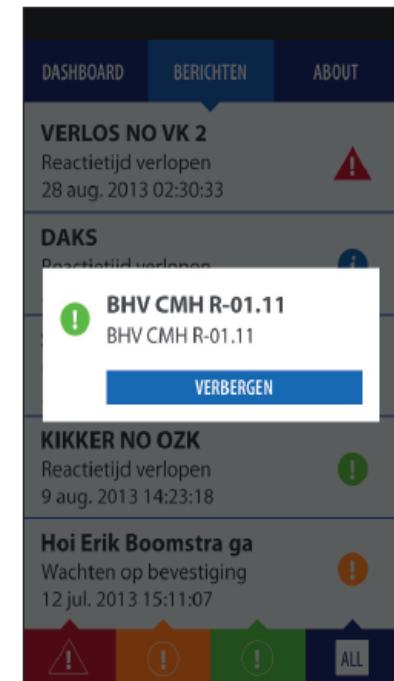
DASHBOARD BERICHTEN ABOUT

VERLOS NO VK 2
Reactietijd verlopen
28 aug. 2013 02:30:33

DAKS
Reactietijd verlopen

BHV CMH R-01.11
BHV CMH R-01.11

VERBERGEN

KIKKER NO OZK
Reactietijd verlopen
9 aug. 2013 14:23:18

Hoi Erik Boomstra ga
Wachten op bevestiging
12 jul. 2013 15:11:07

ALL